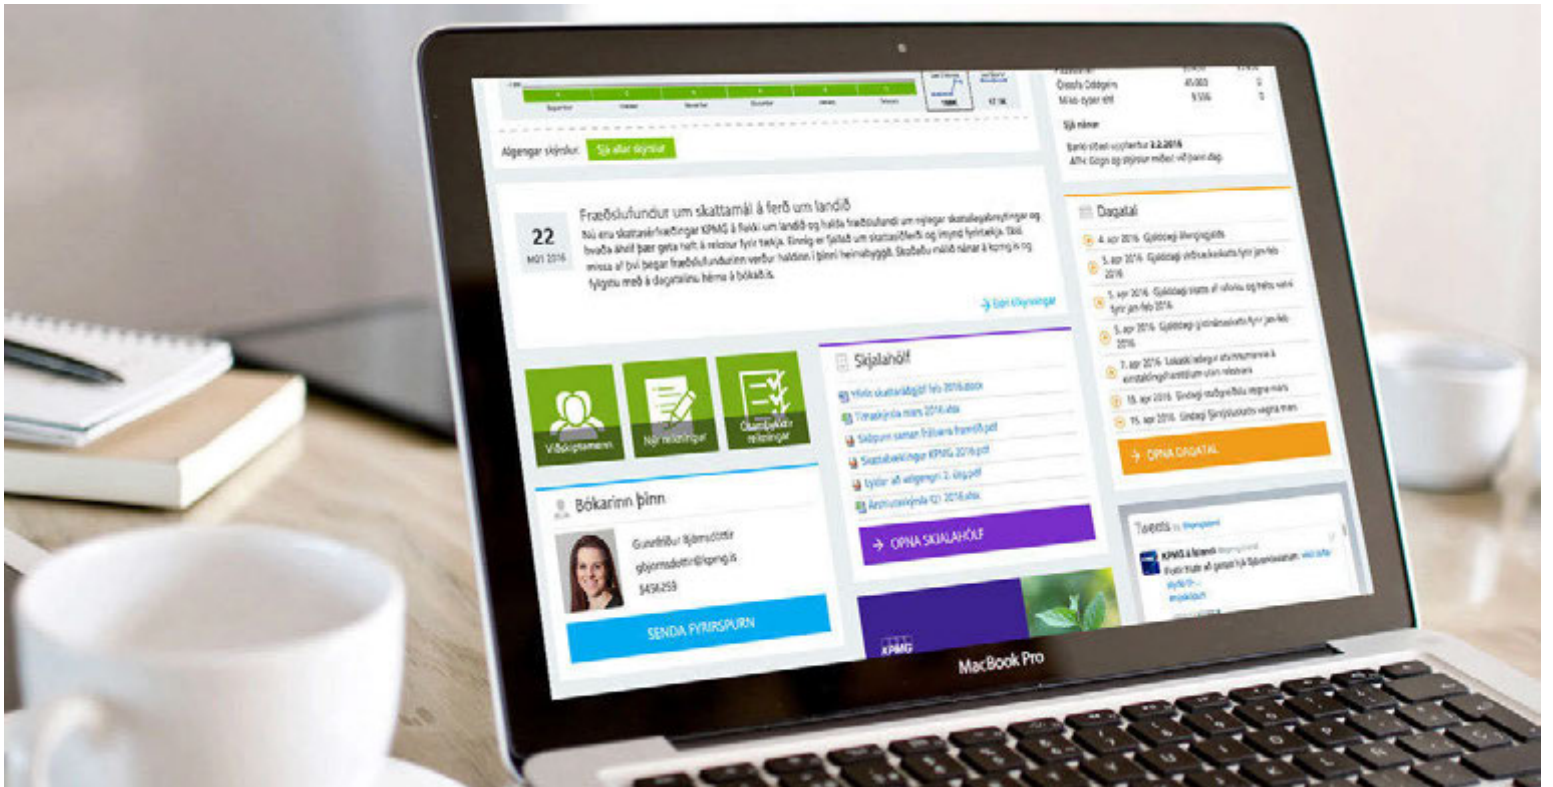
Algengar skýrslur: Sjá allar skýrslur

22
MAÍ 2016

Fræðslufundur um skattamál á ferð um landið

Nú eru skattasérfræðingar KPMG á ferkli um landið og halda fræðslufundi um nýlegar skattalagabreytingar og hvaða áhrif þær geta haft á rekstur fyrir tækja. Einnig er fjallað um skattaeftirlit og ímynd fyrirtækja. Ekki missa af því þegar fræðslufundurinn verður haldinn í þinni heimabyggð. Skoðaðu málið nánar á kpmg.is og fylgstu með á dagatalinu hérna á bókaðis.

Eldri tilkynningar

Viðskiptamenn
Nýr reikningur
Ógreiddir reikningar

Skjalahólf
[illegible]
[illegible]
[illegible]
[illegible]
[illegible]
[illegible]
OPNA SKJALAHÓLF

Bókarinn þinn
Guðríður Björnsdóttir
gbjornsdottir@kpmg.is
5456259
SENDA FYRIRSPURN

Ógreidd útgjöld 45 003 0
Nýtt útgjöld eftir 9 506 0
Sjá nánar
Banki síðast uppfærður 3.2.2016
Athugaðu: Gögn og skýrslur miðast við þann dag.

Dagatal
4. apr 2016 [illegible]
5. apr 2016 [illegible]
5. apr 2016 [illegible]
5. apr 2016 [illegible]
7. apr 2016 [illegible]
15. apr 2016 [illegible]
15. apr 2016 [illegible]
OPNA DAGATAL

Tweets
KPMG á Íslandi
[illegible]

KPMG
MacBook Pro